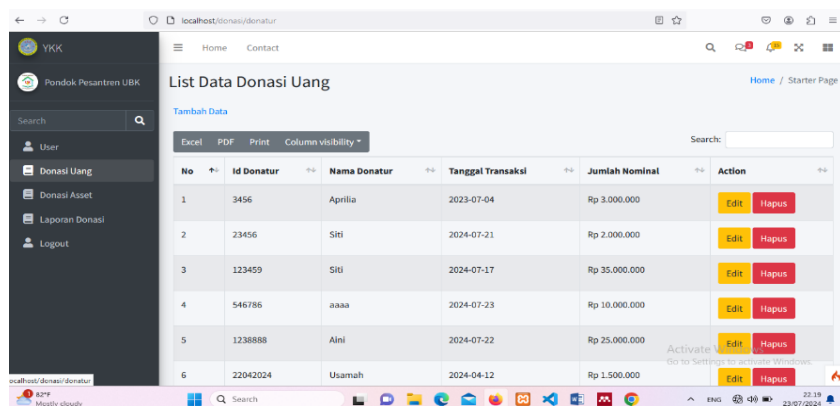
localhost/donasi/donatur

YKK

Home Contact

Pondok Pesantren UBK

Search

User

Donasi Uang

Donasi Asset

Laporan Donasi

Logout

List Data Donasi Uang

Home / Starter Page

Tambah Data

Excel PDF Print Column visibility

Search:

| No | Id Donatur | Nama Donatur | Tanggal Transaksi | Jumlah Nominal | Action |
|---|---|---|---|---|---|
| 1 | 3456 | Aprilia | 2023-07-04 | Rp 3.000.000 | Edit Hapus |
| 2 | 23456 | Siti | 2024-07-21 | Rp 2.000.000 | Edit Hapus |
| 3 | 123459 | Siti | 2024-07-17 | Rp 35.000.000 | Edit Hapus |
| 4 | 546786 | aaaa | 2024-07-23 | Rp 10.000.000 | Edit Hapus |
| 5 | 1238888 | Aini | 2024-07-22 | Rp 25.000.000 | Edit Hapus |
| 6 | 22042024 | Usamah | 2024-04-12 | Rp 1.500.000 | Edit Hapus |

Activate Windows
Go to Settings to activate Windows.

localhost/donasi/donatur

82°F
Mostly cloudy

Search

ENG

22.19
23/07/2024